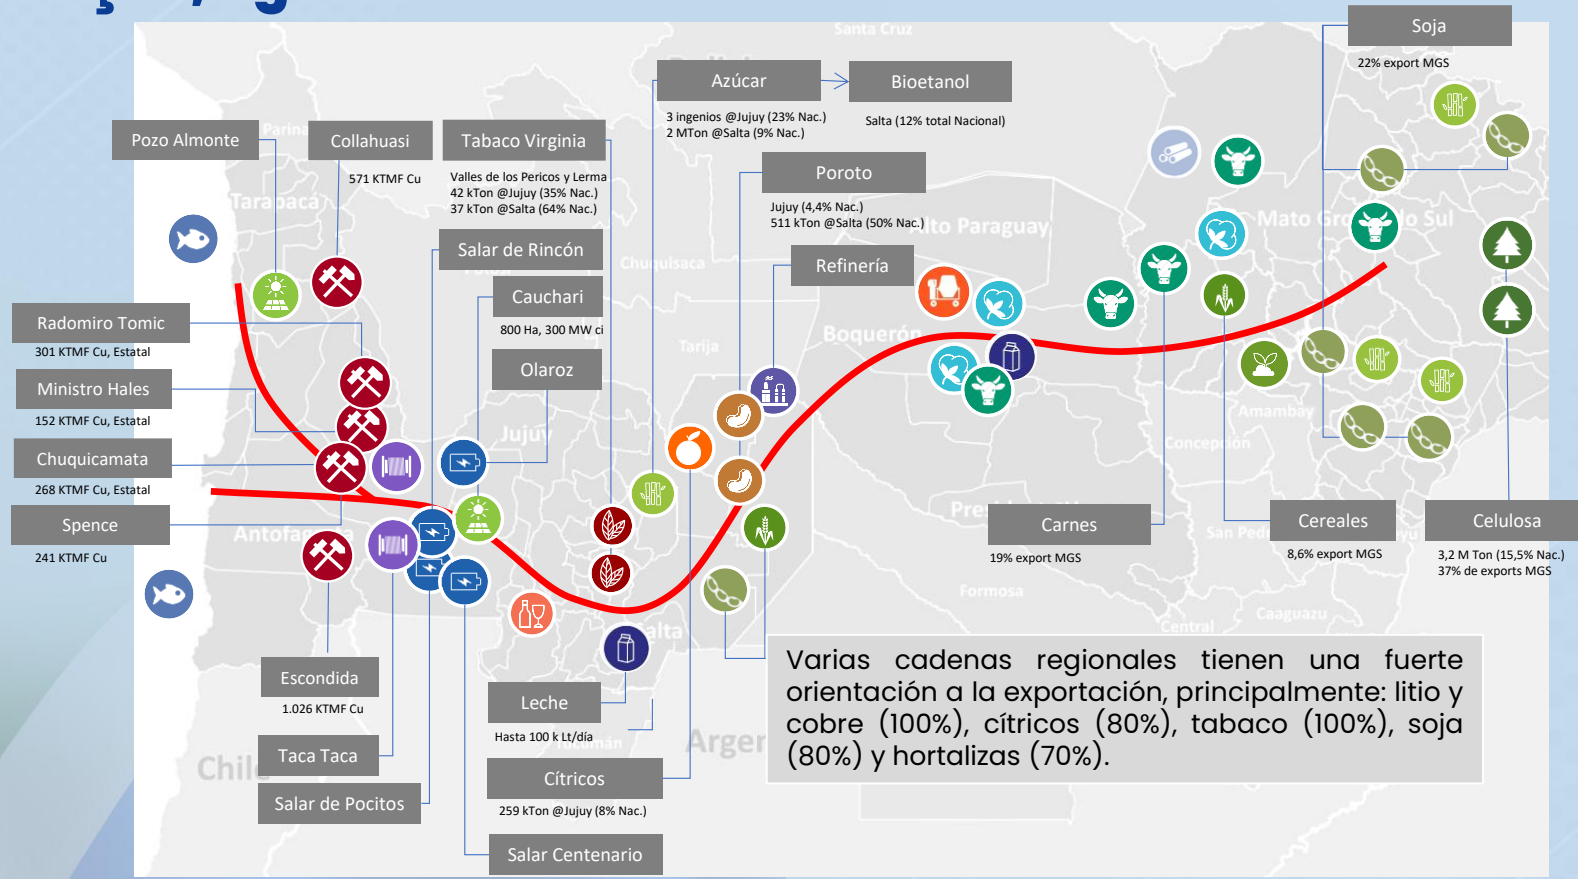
Pozo Almonte

Collahuasi

571 KTMF Cu

Tabaco Virginia

Valles de los Pericos y Lerma
42 kTon @Jujuy (35% Nac.)
37 kTon @Salta (64% Nac.)

Azúcar

3 ingenios @Jujuy (23% Nac.)
2 MTon @Salta (9% Nac.)

Bioetanol

Salta (12% total Nacional)

Soja

22% export MGS

Poroto

Jujuy (4,4% Nac.)
511 kTon @Salta (50% Nac.)

Salar de Rincón

Refinería

Cauchari

800 Ha, 300 MW ci

Olaroz

Radomiro Tomic

301 KTMF Cu, Estatal

Ministro Hales

152 KTMF Cu, Estatal

Chuquicamata

268 KTMF Cu, Estatal

Spence

241 KTMF Cu

Carnes

19% export MGS

Cereales

8,6% export MGS

Celulosa

3,2 M Ton (15,5% Nac.)
37% de exports MGS

Escondida

1.026 KTMF Cu

Leche

Hasta 100 k Lt/día

Taca Taca

Salar de Pocitos

Cítricos

259 kTon @Jujuy (8% Nac.)

Salar Centenario

Varias cadenas regionales tienen una fuerte orientación a la exportación, principalmente: litio y cobre (100%), cítricos (80%), tabaco (100%), soja (80%) y hortalizas (70%).